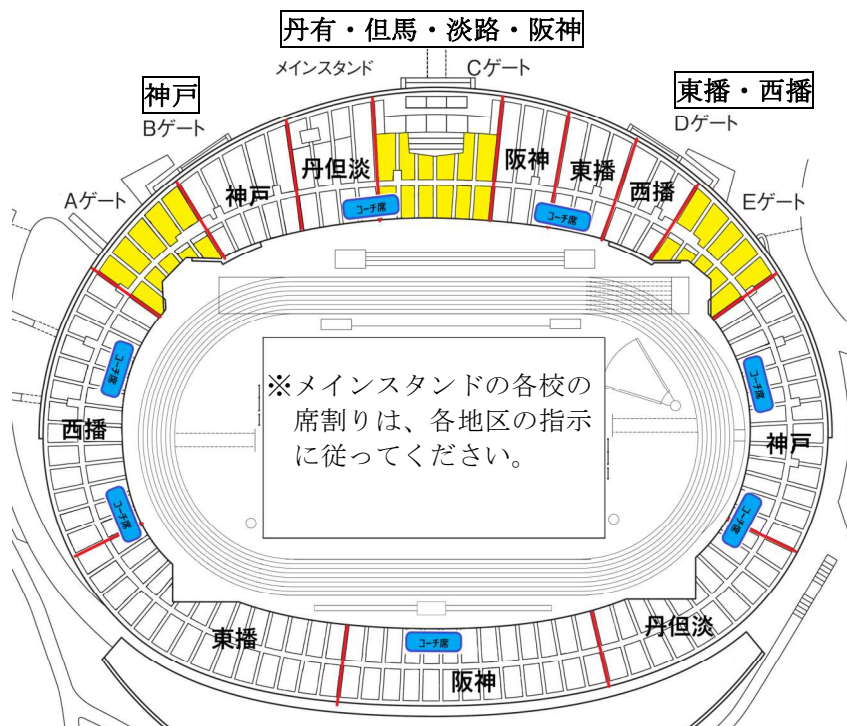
丹有・但馬・淡路・阪神

メインスタンド

Cゲート

神戸

Bゲート

東播・西播

Dゲート

Aゲート

神戸

丹但淡

阪神

東播

西播

Eゲート

コーチ席

コーチ席

コーチ席

コーチ席

※メインスタンドの各校の席割りは、各地区の指示に従ってください。

西播

神戸

コーチ席

コーチ席

東播

コーチ席

丹但淡

阪神